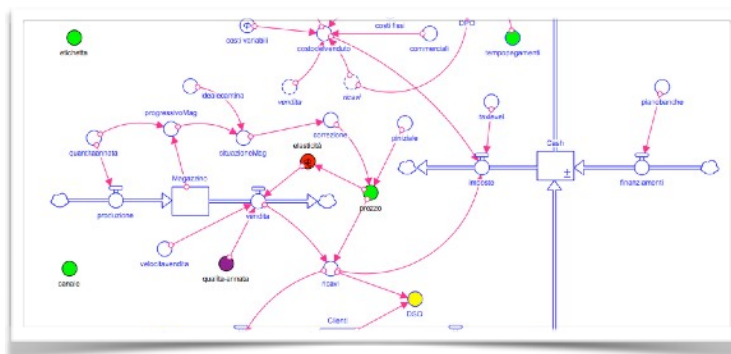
etichetta

costi variabili

costodelvenduto

costi fissi

commerciali

DSO

tempopagamenti

vendita

ricavi

obiettivoMag

progressivoMag

quantitaannata

situazioneMag

correzione

iniziale

elasticità

tassiest

pianobanche

Cash

$\pm$

Magazzino

produzione

vendita

prezzo

incasso

finanziamenti

velocitavendita

qualita-annata

cambio

ricavi

DSO

Clienti